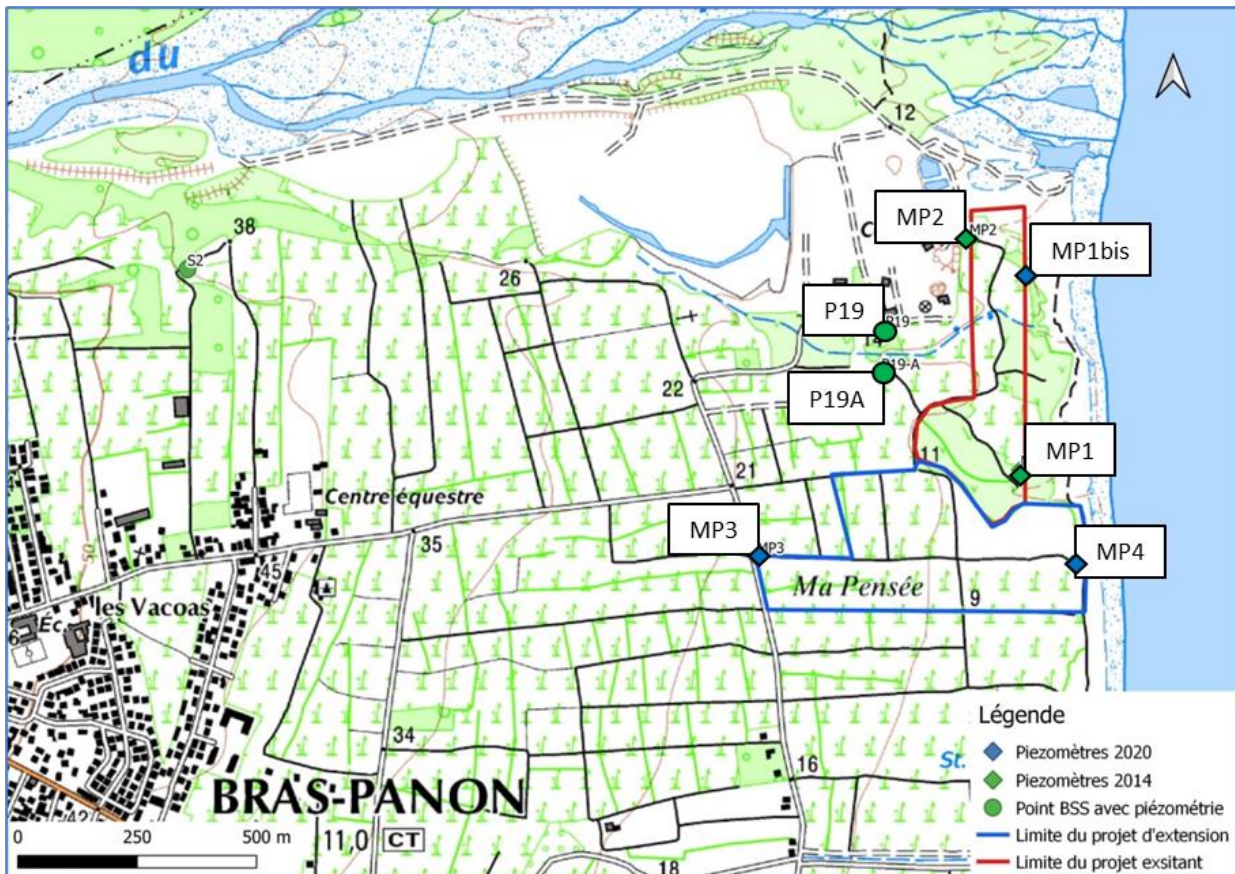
du

12

C

MP2

MP2

MP1bis

38

S2

26

P19

P19

14

P19-A

P19A

22

11

MP1

21

Centre équestre

35

MP3

MP3

MP4

45

Ma Pensée

9

les Vacoas

Éc

34

16

St.

BRAS-PANON

0 250 500 m

11,0

CT

18

Légende

Piezomètres 2020

Piezomètres 2014

Point BSS avec piézométrie

Limite du projet d'extension

Limite du projet exsitant